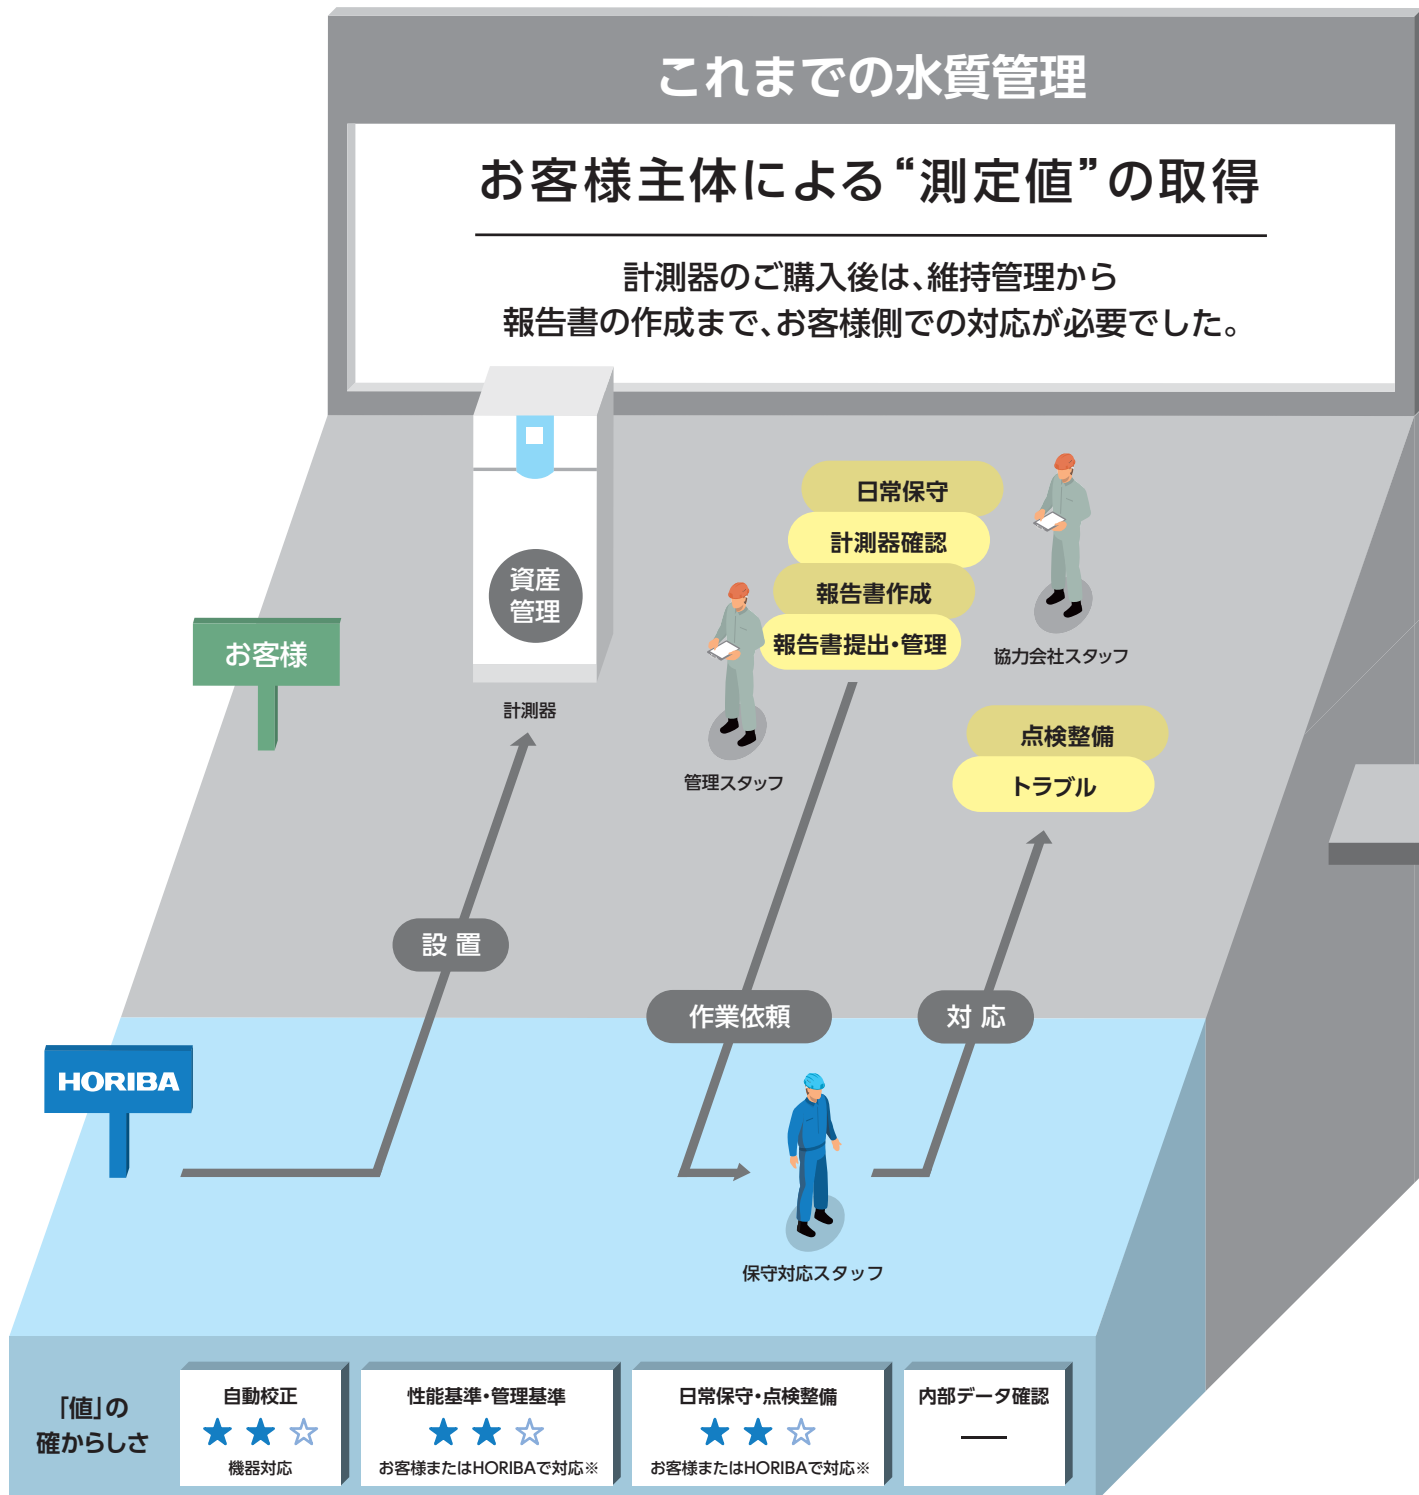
これまでの水質管理

お客様主体による“測定値”の取得

計測器のご購入後は、維持管理から報告書の作成まで、お客様側での対応が必要でした。

資産管理

計測器

お客様

日常保守
計測器確認
報告書作成
報告書提出・管理

管理スタッフ

協力会社スタッフ

点検整備
トラブル

設置

作業依頼

対応

HORIBA

保守対応スタッフ

「値」の確からしさ

| 自動校正 | 性能基準・管理基準 | 日常保守・点検整備 | 内部データ確認 |
|---|---|---|---|
| ★★☆ | ★★☆ | ★★☆ | — |
| 機器対応 | お客様またはHORIBAで対応※ | お客様またはHORIBAで対応※ | |